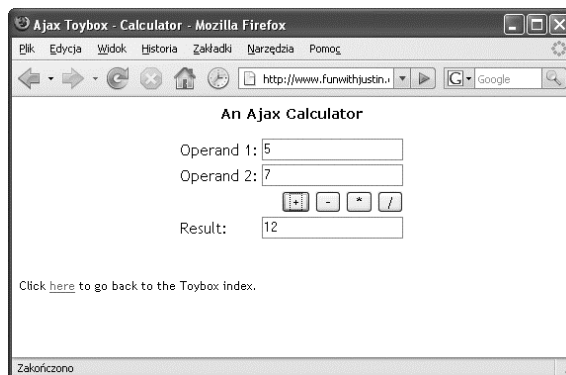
Ajax Toybox - Calculator - Mozilla Firefox

Plik Edycja Widok Historia Zakładki Narzędzia Pomoc

http://www.funwithjustin.

Google

An Ajax Calculator

Operand 1: 5

Operand 2: 7

+ - * /

Result: 12

Click here to go back to the Toybox index.

Zakończono